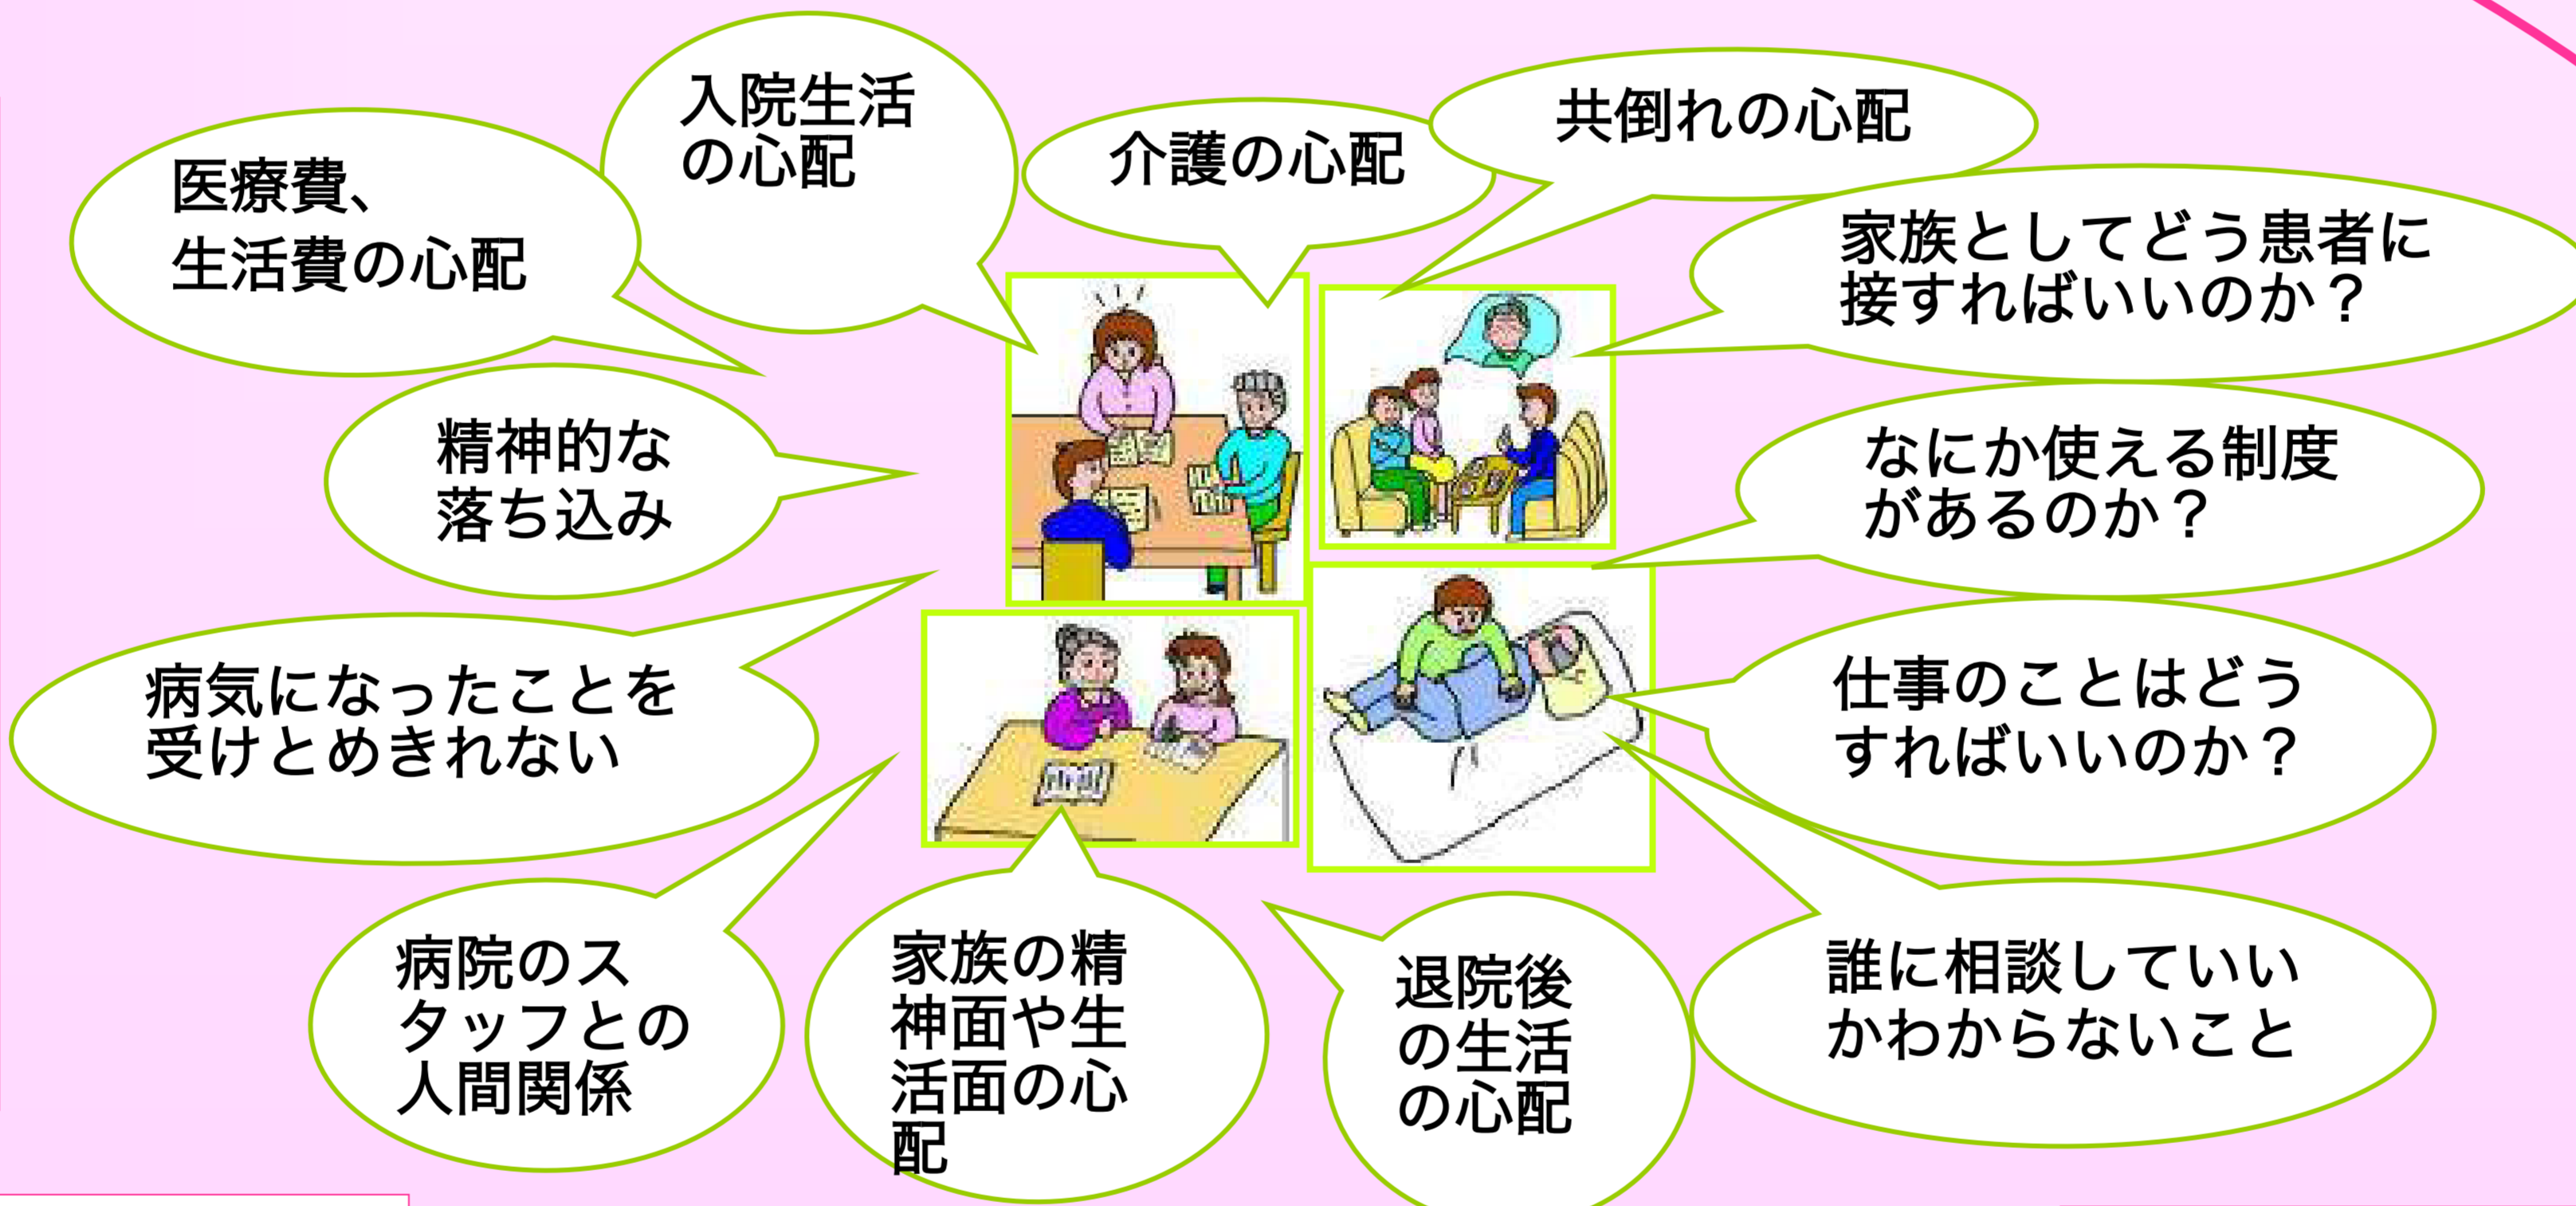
入院生活の心配

医療費、生活費の心配

介護の心配

共倒れの心配

家族としてどう患者に接すればいいのか？

精神的な落ち込み

なにか使える制度があるのか？

病気になったことを受けとめきれない

仕事のことはどうすればいいのか？

病院のスタッフとの人間関係

家族の精神面や生活面の心配

退院後の生活の心配

誰に相談していいかわからないこと